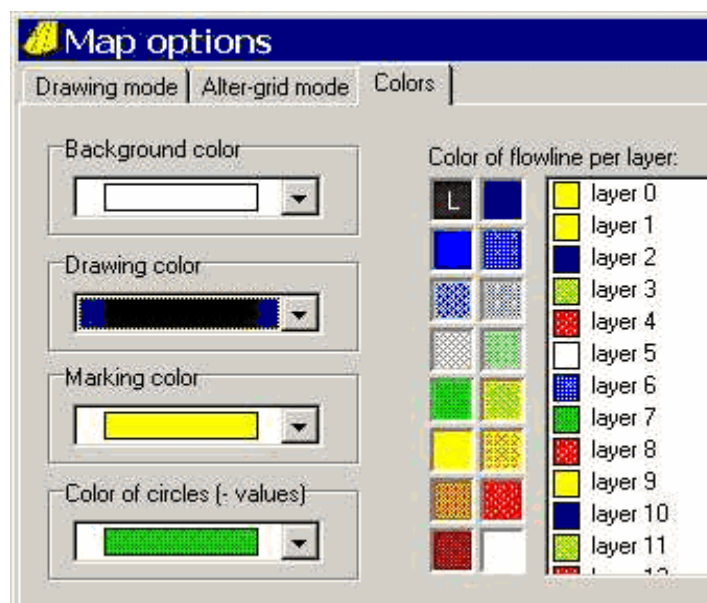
Map options

Drawing mode | Alter-grid mode | Colors

Background color

Drawing color

Marking color

Color of circles (- values)

Color of flowline per layer:

L

layer 0
layer 1
layer 2
layer 3
layer 4
layer 5
layer 6
layer 7
layer 8
layer 9
layer 10
layer 11
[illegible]